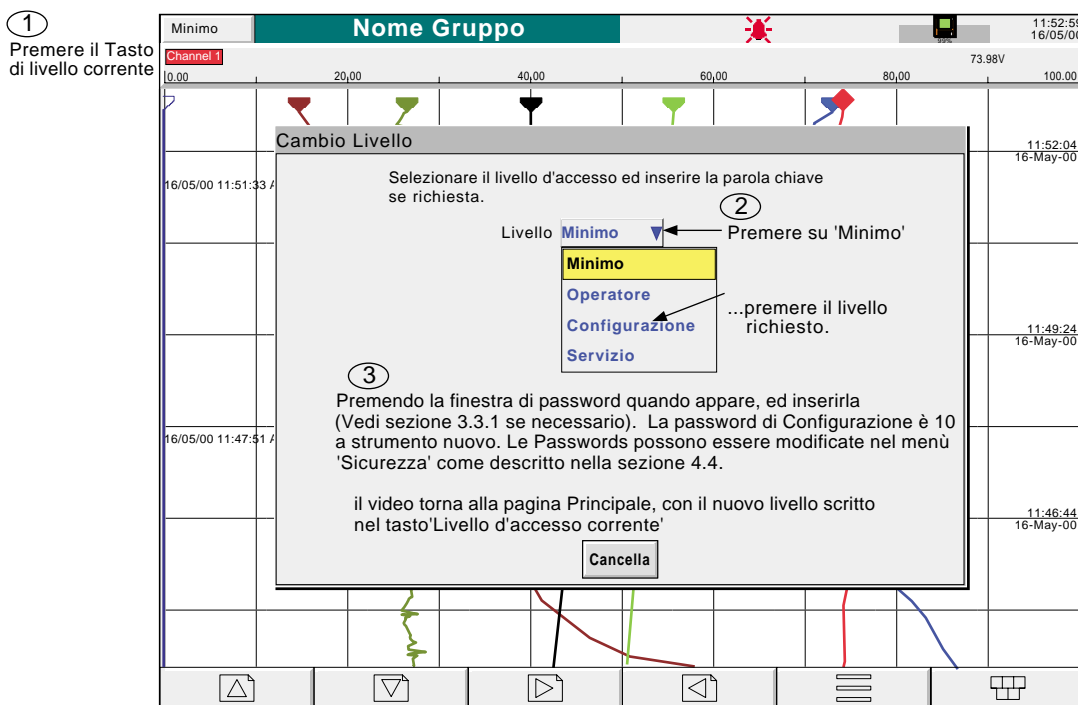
1
Premere il Tasto di livello corrente

Minimo
Nome Gruppo
11:52:5
16/05/0
Channel 1
73.98V
0.00
20.00
40.00
60.00
80.00
100.0

Cambio Livello

Selezionare il livello d'accesso ed inserire la parola chiave se richiesta.

2
Livello Minimo
Premere su 'Minimo'

Minimo
Operatore
Configurazione
Servizio

...premere il livello richiesto.

3
Premendo la finestra di password quando appare, ed inserirla (Vedi sezione 3.3.1 se necessario). La password di Configurazione è 10 a strumento nuovo. Le Passwords possono essere modificate nel menù 'Sicurezza' come descritto nella sezione 4.4.

il video torna alla pagina Principale, con il nuovo livello scritto nel tasto'Livello d'accesso corrente'

Cancella

11:52:04
16-May-00
16/05/00 11:51:33 A
11:49:24
16-May-00
16/05/00 11:47:51 A
11:46:44
16-May-00